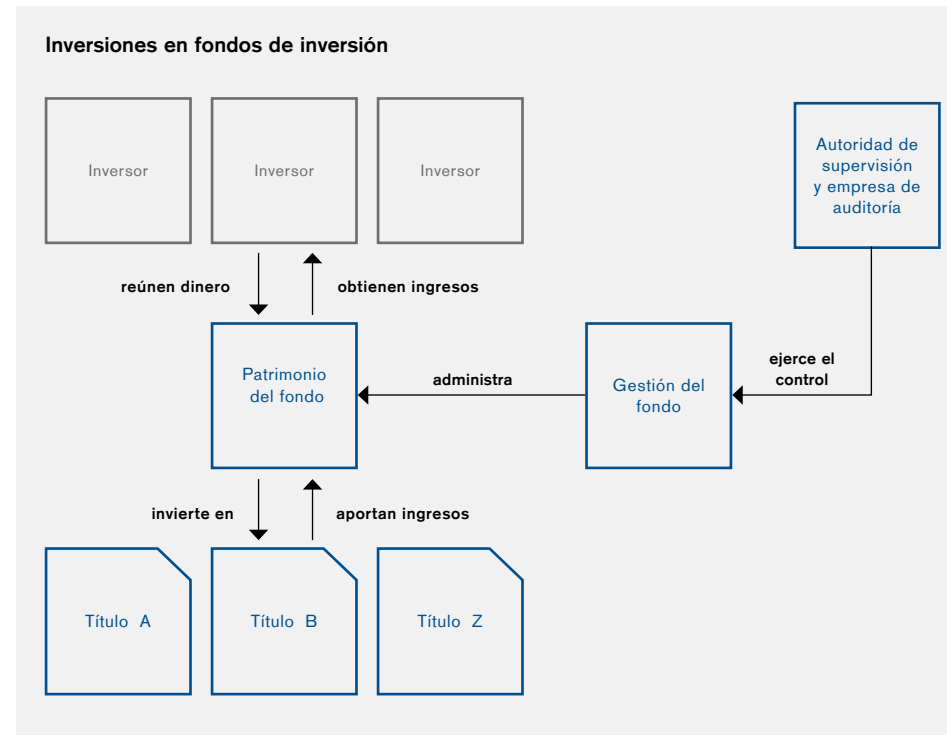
Inversiones en fondos de inversión

Inversor

Inversor

Inversor

Autoridad de supervisión y empresa de auditoría

reúnen dinero

obtienen ingresos

Patrimonio del fondo

administra

Gestión del fondo

ejerce el control

invierte en

aportan ingresos

Título A

Título B

Título Z